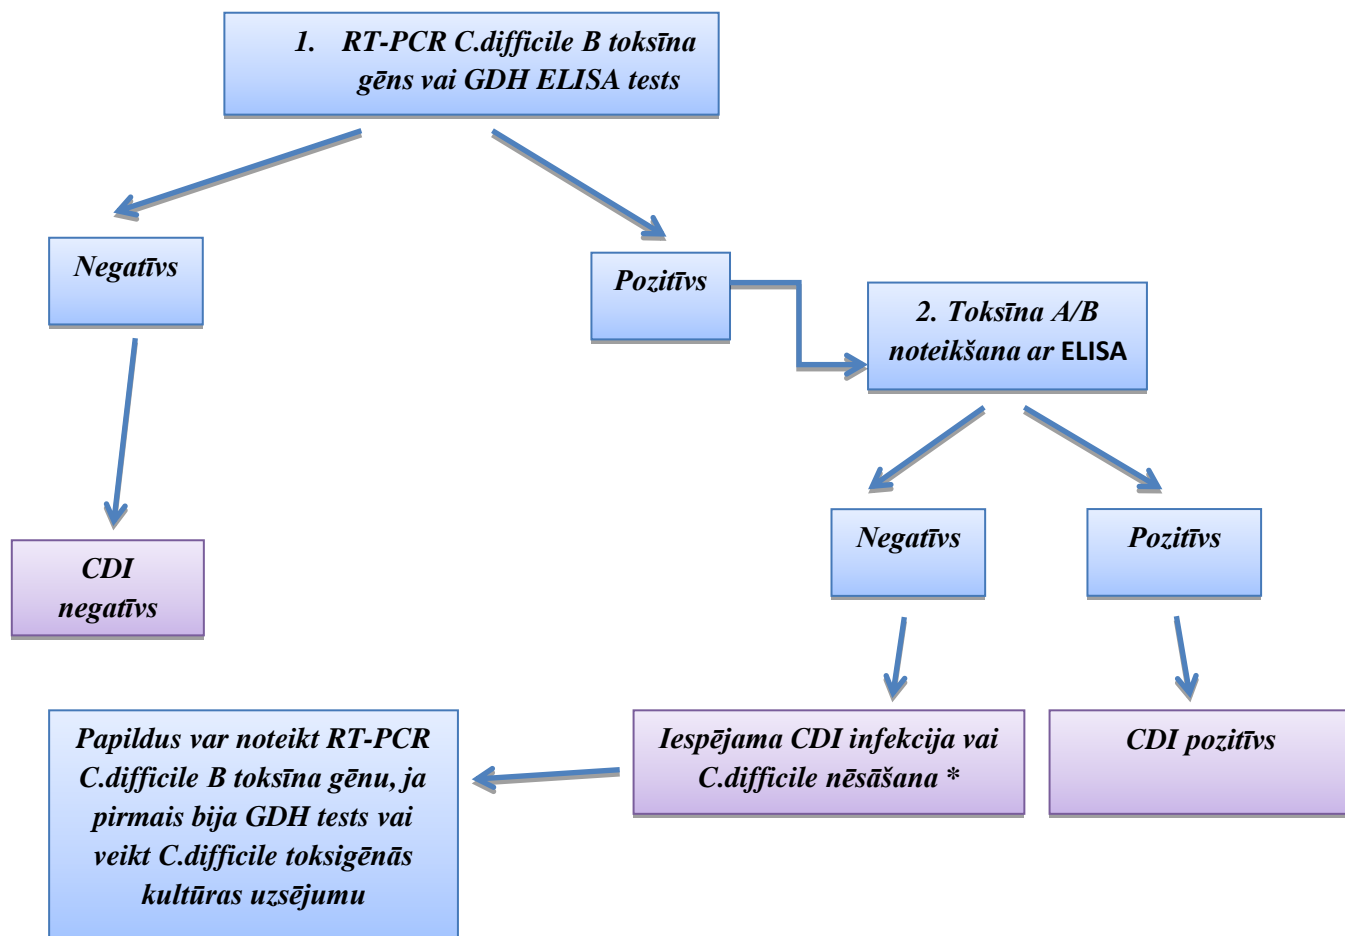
1. RT-PCR C.difficile B toksīna gēns vai GDH ELISA tests

Negatīvs

Pozitīvs

2. Toksīna A/B noteikšana ar ELISA

CDI negatīvs

Negatīvs

Pozitīvs

Papildus var noteikt RT-PCR C.difficile B toksīna gēnu, ja pirmais bija GDH tests vai veikt C.difficile toksigēnās kultūras uzsējumu

Iespējama CDI infekcija vai C.difficile nēsāšana *

CDI pozitīvs